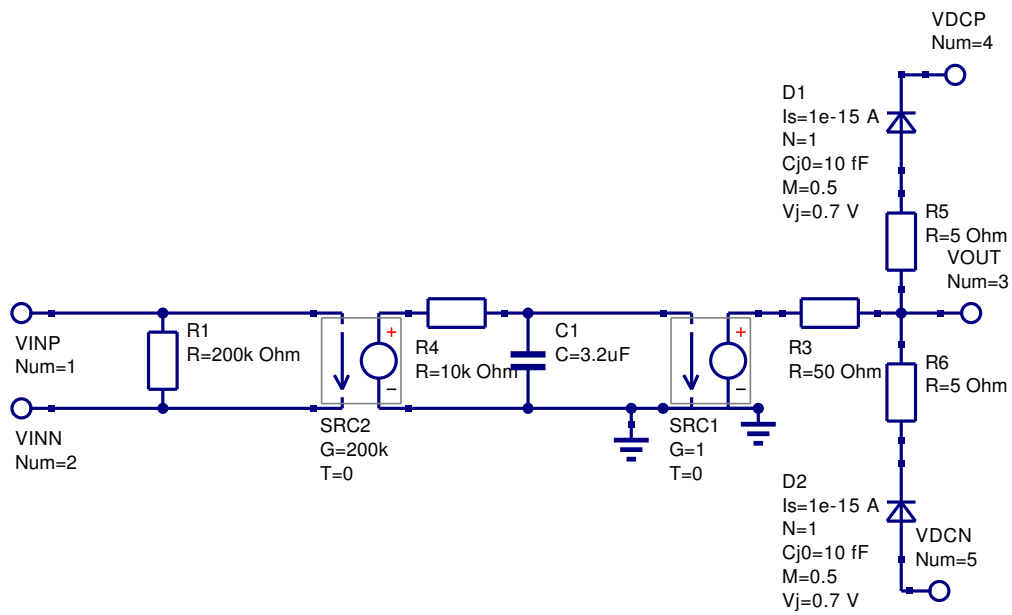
VDCP
Num=4

D1
Is=1e-15 A
N=1
Cj0=10 fF
M=0.5
Vj=0.7 V

R5
R=5 Ohm

VOUT
Num=3

VINP
Num=1

R1
R=200k Ohm

+
−

R4
R=10k Ohm

C1
C=3.2uF

+
−

R3
R=50 Ohm

R6
R=5 Ohm

VINN
Num=2

SRC2
G=200k
T=0

SRC1
G=1
T=0

D2
Is=1e-15 A
N=1
Cj0=10 fF
M=0.5
Vj=0.7 V

VDCN
Num=5